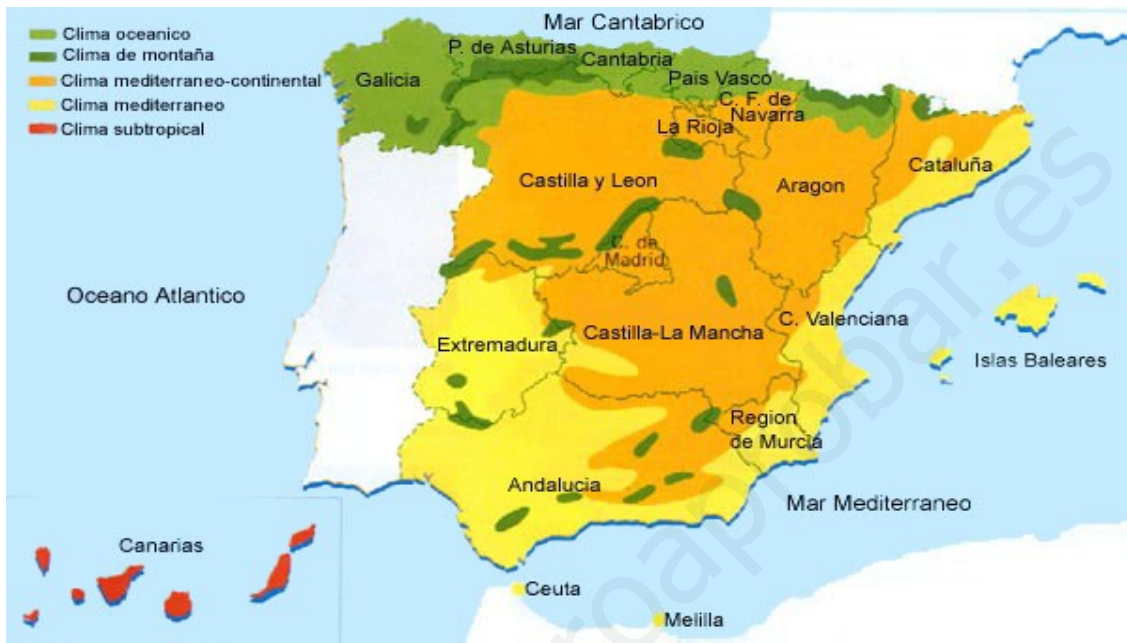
Clima oceanico
Clima de montaña
Clima mediterraneo-continental
Clima mediterraneo
Clima subtropical

Mar Cantabrico
P. de Asturias
Cantabria
Pais Vasco
Galicia
C. F. de Navarra
La Rioja
Cataluña
Castilla y Leon
Aragon
C. de Madrid
Oceano Atlantico
C. Valenciana
Castilla-La Mancha
Extremadura
Islas Baleares
Region de Murcia
Andalucia
Mar Mediterraneo
Canarias
Ceuta
Melilla